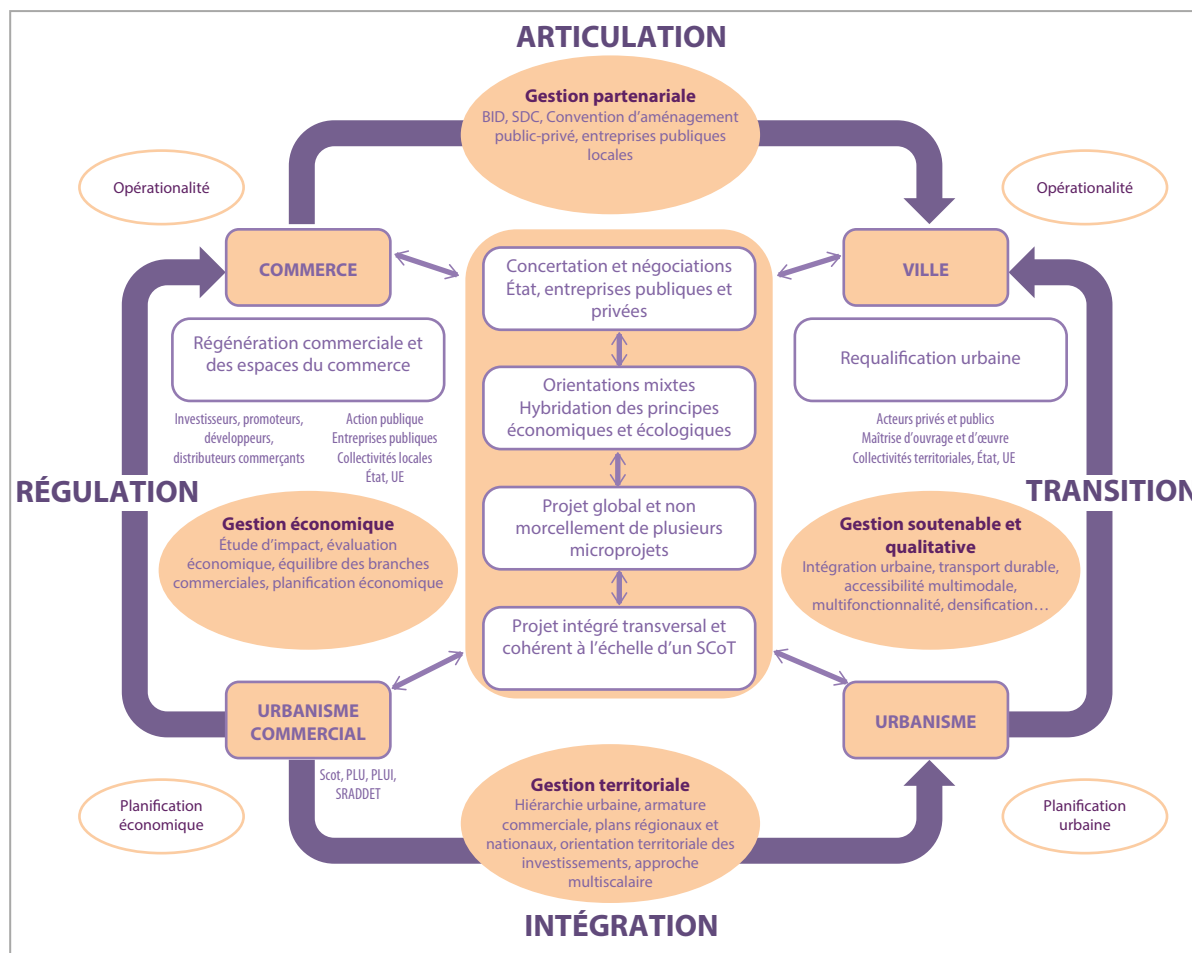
ARTICULATION

Gestion partenariale
BID, SDC, Convention d'aménagement public-privé, entreprises publiques locales

Opérationalité

Opérationalité

COMMERCE

Concertation et négociations État, entreprises publiques et privées

VILLE

Régénération commerciale et des espaces du commerce

Orientations mixtes Hybridation des principes économiques et écologiques

Requalification urbaine

Investisseurs, promoteurs, développeurs, distributeurs commerçants

Action publique Entreprises publiques Collectivités locales État, UE

Acteurs privés et publics Maîtrise d'ouvrage et d'œuvre Collectivités territoriales, État, UE

RÉGULATION

TRANSITION

Gestion économique
Étude d'impact, évaluation économique, équilibre des branches commerciales, planification économique

Projet global et non morcellement de plusieurs microprojets

Gestion soutenable et qualitative
Intégration urbaine, transport durable, accessibilité multimodale, multifonctionnalité, densification…

Projet intégré transversal et cohérent à l'échelle d'un SCoT

URBANISME COMMERCIAL

URBANISME

Scot, PLU, PLUI, SRADDET

Planification économique

Gestion territoriale
Hiérarchie urbaine, armature commerciale, plans régionaux et nationaux, orientation territoriale des investissements, approche multiscalaire

Planification urbaine

INTÉGRATION